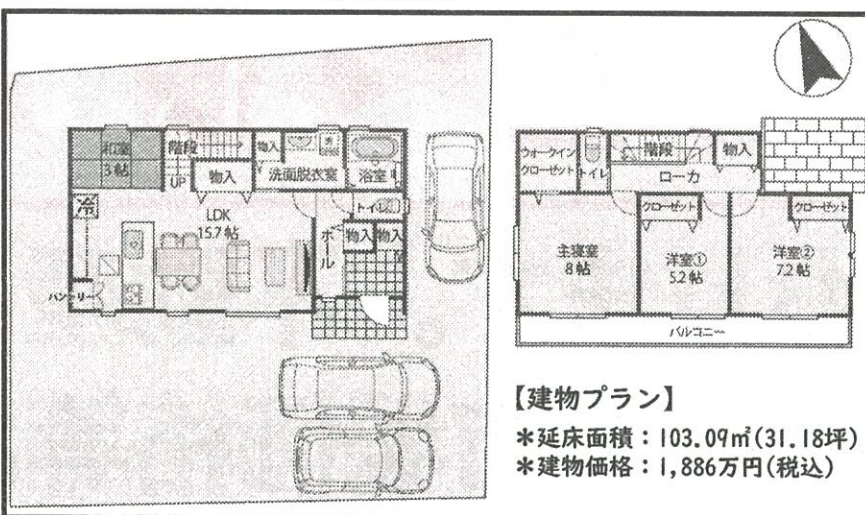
和室
3帖
階段
UP
物入
物入
洗面脱衣室
浴室
冷
LDK
15.7帖
トイレ
ホール
物入
物入
パントリー

ウォークイン
クローゼット
トイレ
階段
物入
ローカ
クローゼット
クローゼット
主寝室
8帖
洋室①
5.2帖
洋室②
7.2帖
バルコニー

【建物プラン】
＊延床面積：103.09㎡(31.18坪)
＊建物価格：1,886万円(税込)